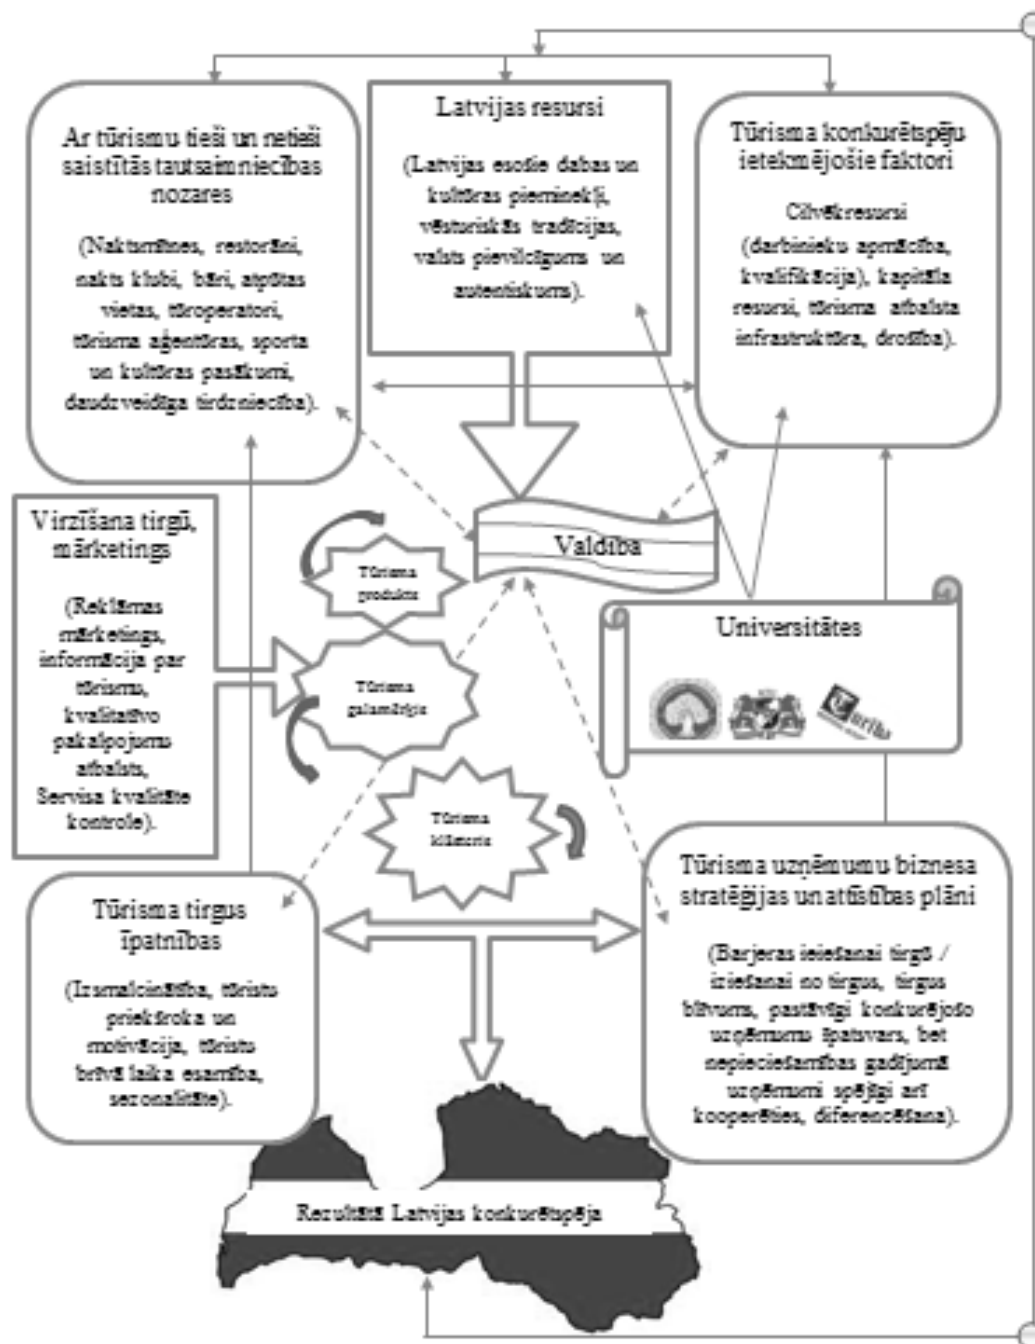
Ar tūrismu tieši un netieši saistītās tautsaimniecības nozares

(Naktsmītnes, restorāni, nakts klubi, bāri, atpūtas vietas, tūroperatori, tūrisma aģentūras, sporta un kultūras pasākumi, daudzveidīga tirdzniecība).

Latvijas resursi

(Latvijas esošie dabas un kultūras pieminekļi, vēsturiskās tradīcijas, valsts pievilcīguma un autentiskums).

Tūrisma konkurētspēju ietekmējošie faktori

Cilvēkresursi (darbinieku apmācība, kvalifikācija), kapitāla resursi, tūrisma atbalsta infrastruktūra, drošība).

Virzīšana tirgū, mārketings

(Reklāmas mārketings, informācija par tūrismu, kvalitatīvo pakalpojumu atbalsts, Servisa kvalitāte kontrole).

Valdība

Tūrisma produkts

Tūrisma galamērķis

Tūrisma klāsteris

Universitātes

Tūrisma tirgus īpatnības

(Izsmalcinātība, tūristu priekšroka un motivācija, tūristu brīvā laika esamība, sezonalitāte).

Tūrisma uzņēmumu biznesa stratēģijas un attīstības plāni

(Barjeras ieiešanai tirgū / iziešanai no tirgus, tirgus bīvums, pastāvīgi konkurējošo uzņēmumu īpatsvars, bet nepieciešamības gadījumā uzņēmumi spējīgi arī kooperēties, diferencēšana).

Rezultātā Latvijas konkurētspēja